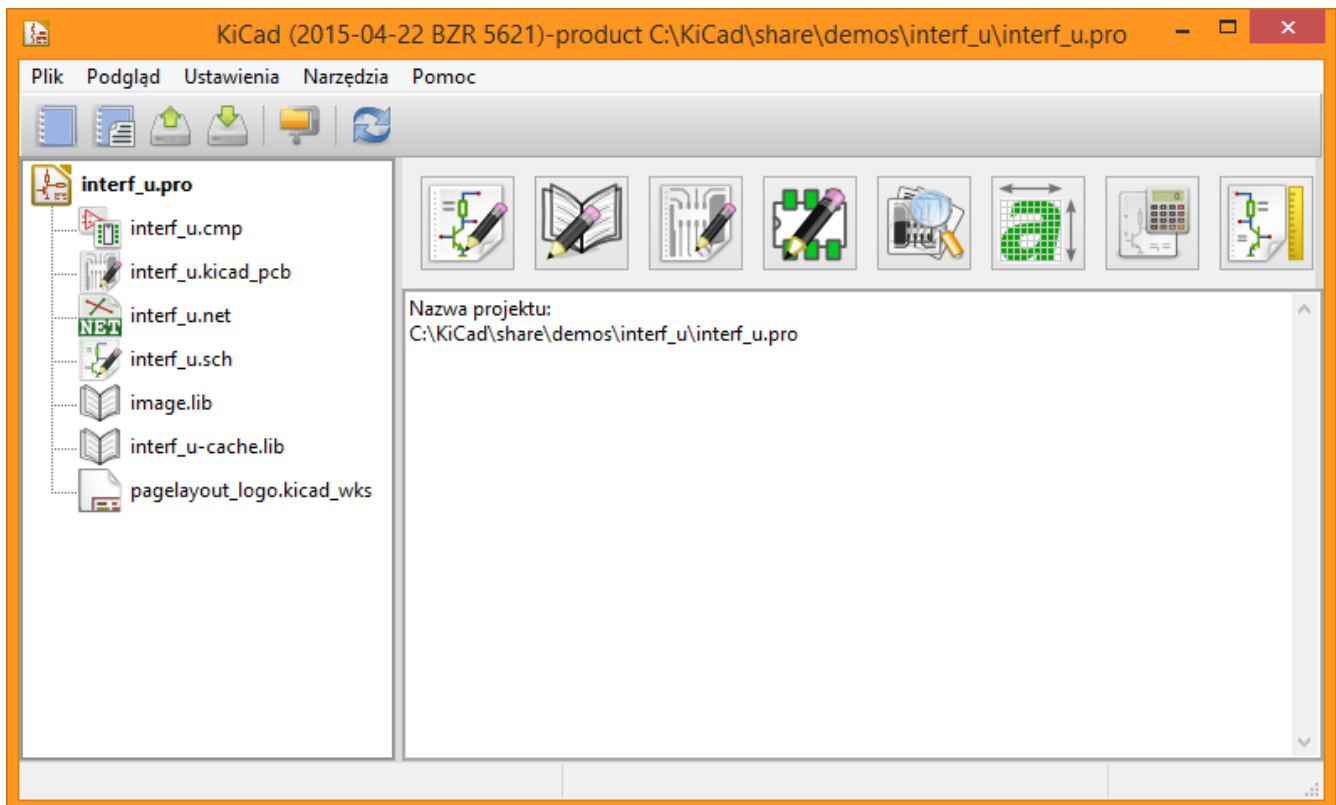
KiCad (2015-04-22 BZR 5621)-product C:\KiCad\share\demos\interf_u\interf_u.pro

Plik Podgląd Ustawienia Narzędzia Pomoc

interf_u.pro
interf_u.cmp
interf_u.kicad_pcb
NET
interf_u.net
interf_u.sch
image.lib
interf_u-cache.lib
pagelayout_logo.kicad_wks

Nazwa projektu:
C:\KiCad\share\demos\interf_u\interf_u.pro